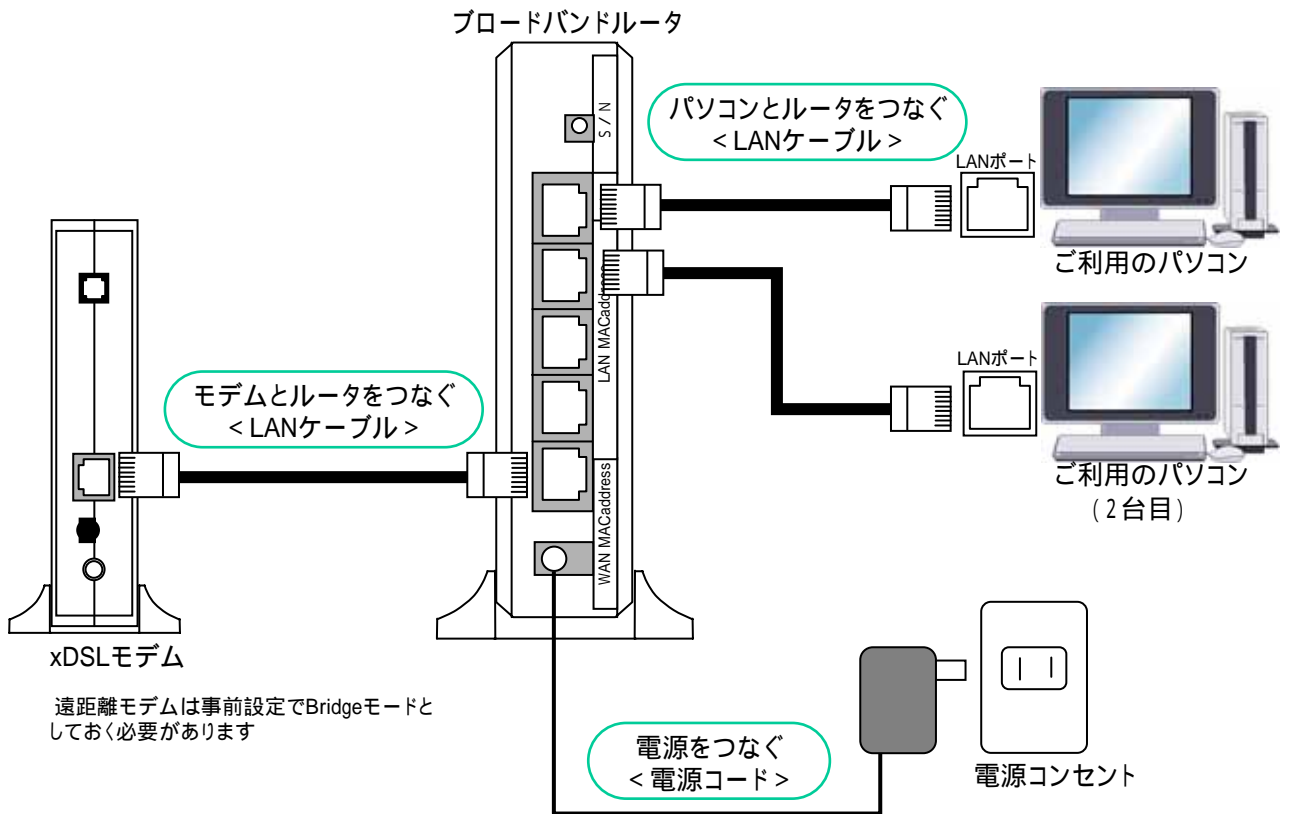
ブロードバンドルータ

S/N

パソコンとルータをつなぐ
<LANケーブル>

LANポート

ご利用のパソコン

LAN MACaddress

LANポート

モデムとルータをつなぐ
<LANケーブル>

ご利用のパソコン
(2台目)

WAN MACaddress

xDSLモデム

遠距離モデムは事前設定でBridgeモードとしておく必要があります

電源をつなぐ
<電源コード>

電源コンセント